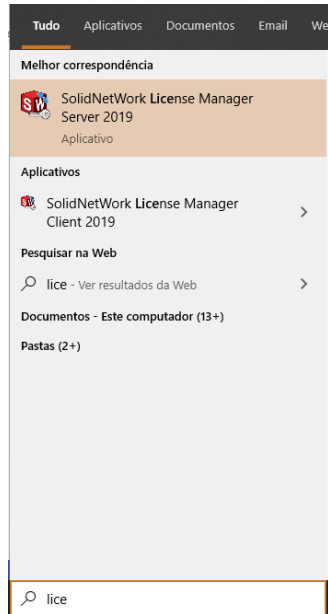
Tudo Aplicativos Documentos Email We

Melhor correspondência

SolidNetWork License Manager Server 2019
Aplicativo

Aplicativos

SolidNetWork License Manager Client 2019 >

Pesquisar na Web

lice - Ver resultados da Web >

Documentos - Este computador (13+)

Pastas (2+)

lice